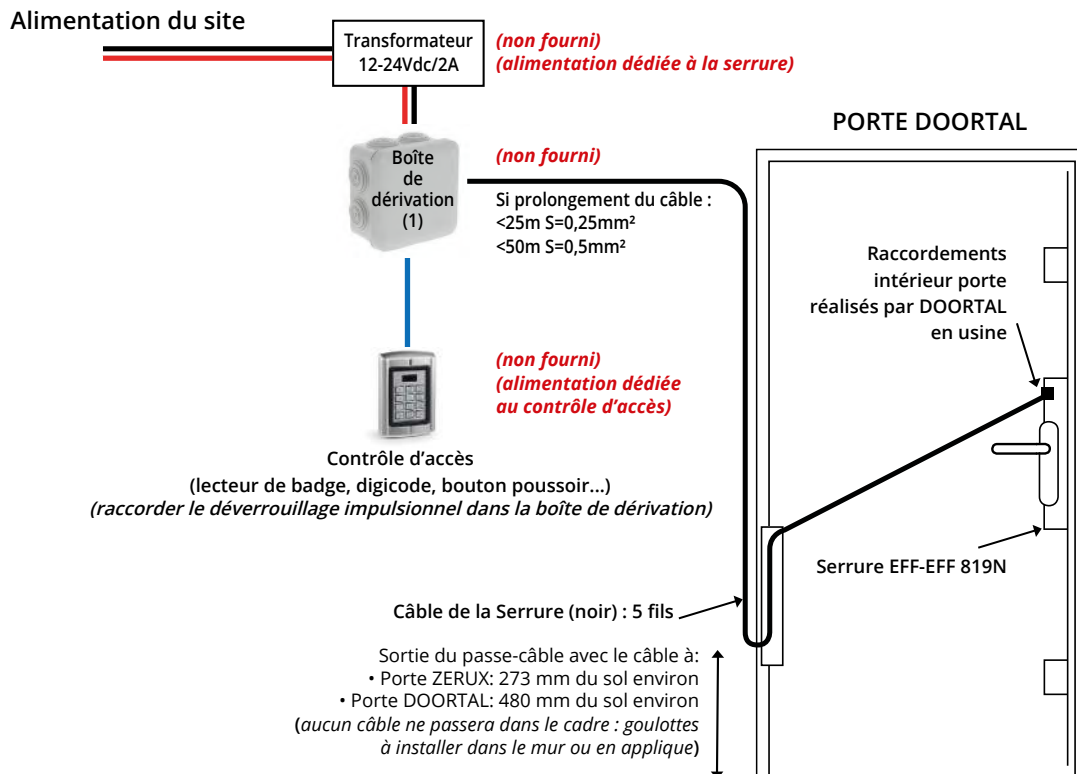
Alimentation du site

Transformateur 12-24Vdc/2A

(non fourni)
(alimentation dédiée à la serrure)

PORTE DOORTAL

Boîte de dérivation (1)

(non fourni)

Si prolongement du câble :
<25m S=0,25mm²
<50m S=0,5mm²

Raccordements intérieur porte réalisés par DOORTAL en usine

(non fourni)
(alimentation dédiée au contrôle d'accès)

Contrôle d'accès
(lecteur de badge, digicode, bouton poussoir...)
(raccorder le déverrouillage impulsionnel dans la boîte de dérivation)

Serrure EFF-EFF 819N

Câble de la Serrure (noir) : 5 fils

Sortie du passe-câble avec le câble à:
• Porte ZERUX: 273 mm du sol environ
• Porte DOORTAL: 480 mm du sol environ
(aucun câble ne passera dans le cadre : goulottes à installer dans le mur ou en applique)